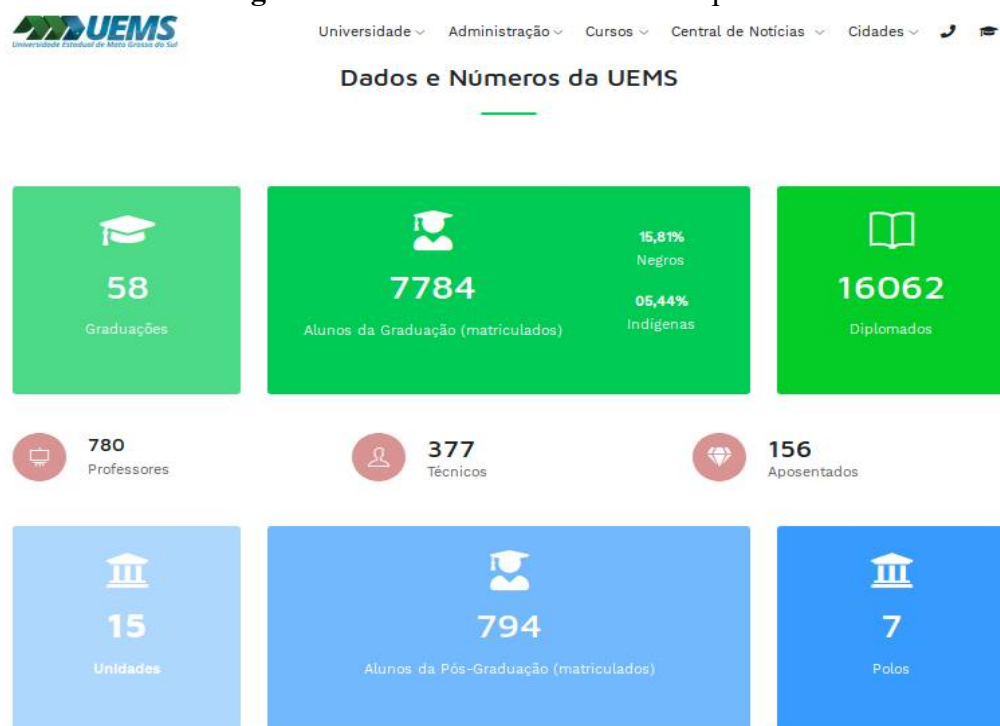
UEMS
Universidade Estadual de Mato Grosso do Sul

Universidade Administração Cursos Central de Notícias Cidades

Dados e Números da UEMS

58
Graduações

7784
Alunos da Graduação (matriculados)

15,81%
Negros

05,44%
Indígenas

16062
Diplomados

780
Professores

377
Técnicos

156
Aposentados

15
Unidades

794
Alunos da Pós-Graduação (matriculados)

7
Polos